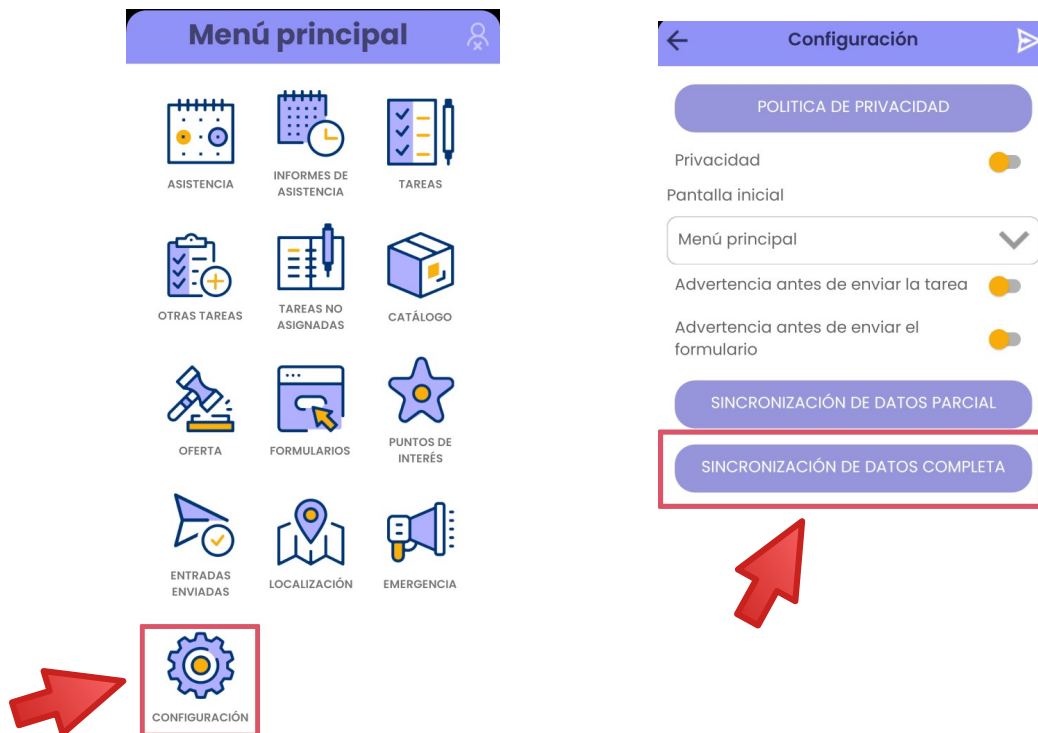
Menú principal

ASISTENCIA

INFORMES DE ASISTENCIA

TAREAS

OTRAS TAREAS

TAREAS NO ASIGNADAS

CATÁLOGO

OFERTA

FORMULARIOS

PUNTOS DE INTERÉS

ENTRADAS ENVIADAS

LOCALIZACIÓN

EMERGENCIA

CONFIGURACIÓN

Configuración

POLITICA DE PRIVACIDAD

Privacidad

Pantalla inicial

Menú principal

Advertencia antes de enviar la tarea

Advertencia antes de enviar el formulario

SINCRONIZACIÓN DE DATOS PARCIAL

SINCRONIZACIÓN DE DATOS COMPLETA